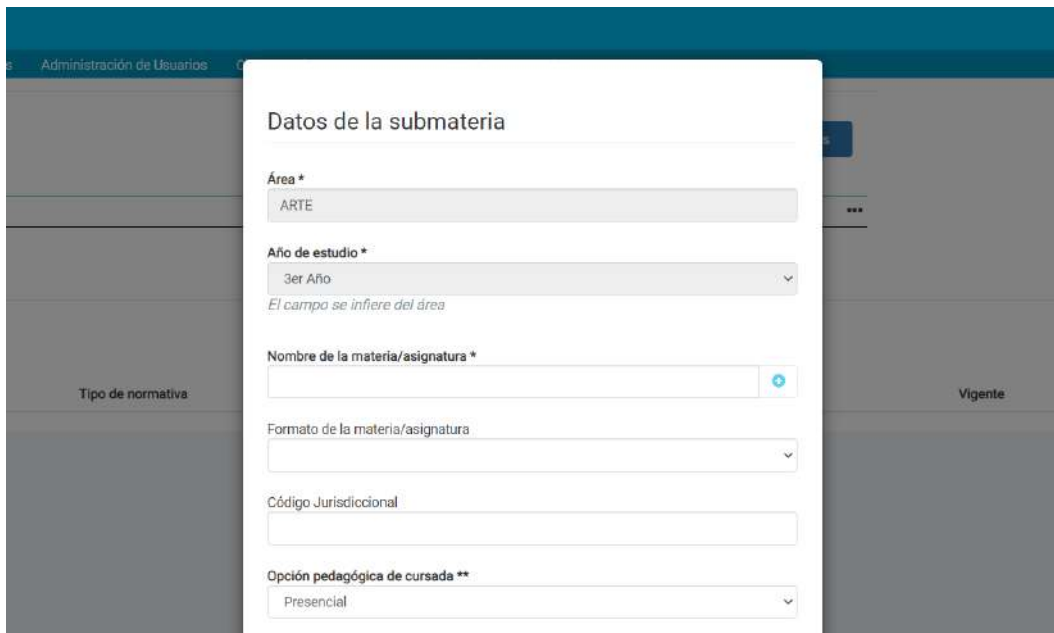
s Administración de Usuarios

Datos de la submateria

Área *
ARTE

Año de estudio *
3er Año
El campo se infiere del área

Nombre de la materia/asignatura *

Formato de la materia/asignatura

Código Jurisdiccional

Opción pedagógica de cursada **
Presencial

Tipo de normativa

Vigente